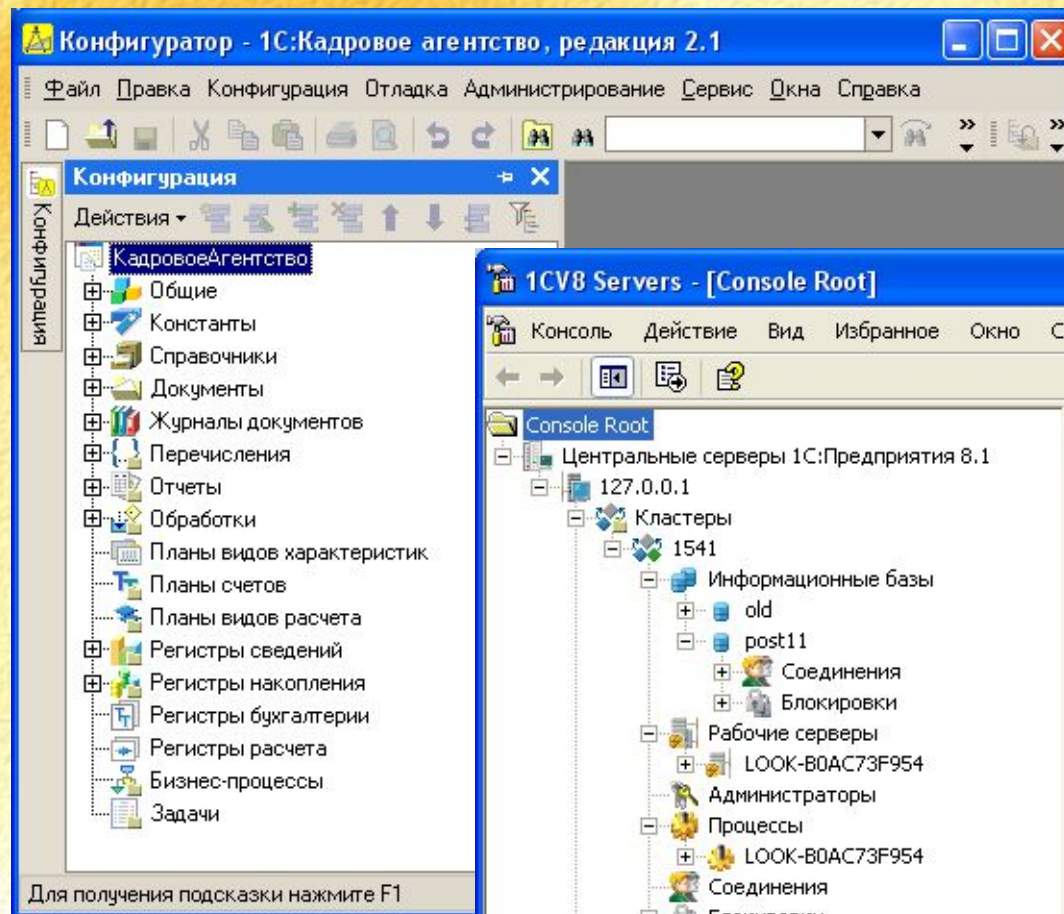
Конфигуратор - 1С:Кадровое агентство, редакция 2.1

Файл Правка Конфигурация Отладка Администрирование Сервис Окна Справка

Конфигурация

Действия

Конфигурация

КадровоеАгентство
Общие
Константы
Справочники
Документы
Журналы документов
Перечисления
Отчеты
Обработки
Планы видов характеристик
Планы счетов
Планы видов расчета
Регистры сведений
Регистры накопления
Регистры бухгалтерии
Регистры расчета
Бизнес-процессы
Задачи

Для получения подсказки нажмите F1

1CV8 Servers - [Console Root]

Консоль Действие Вид Избранное Окно С

Console Root
Центральные серверы 1С:Предприятия 8.1
127.0.0.1
Кластеры
1541
Информационные базы
old
post11
Соединения
Блокировки
Рабочие серверы
LOOK-B0AC73F954
Администраторы
Процессы
LOOK-B0AC73F954
Соединения
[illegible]